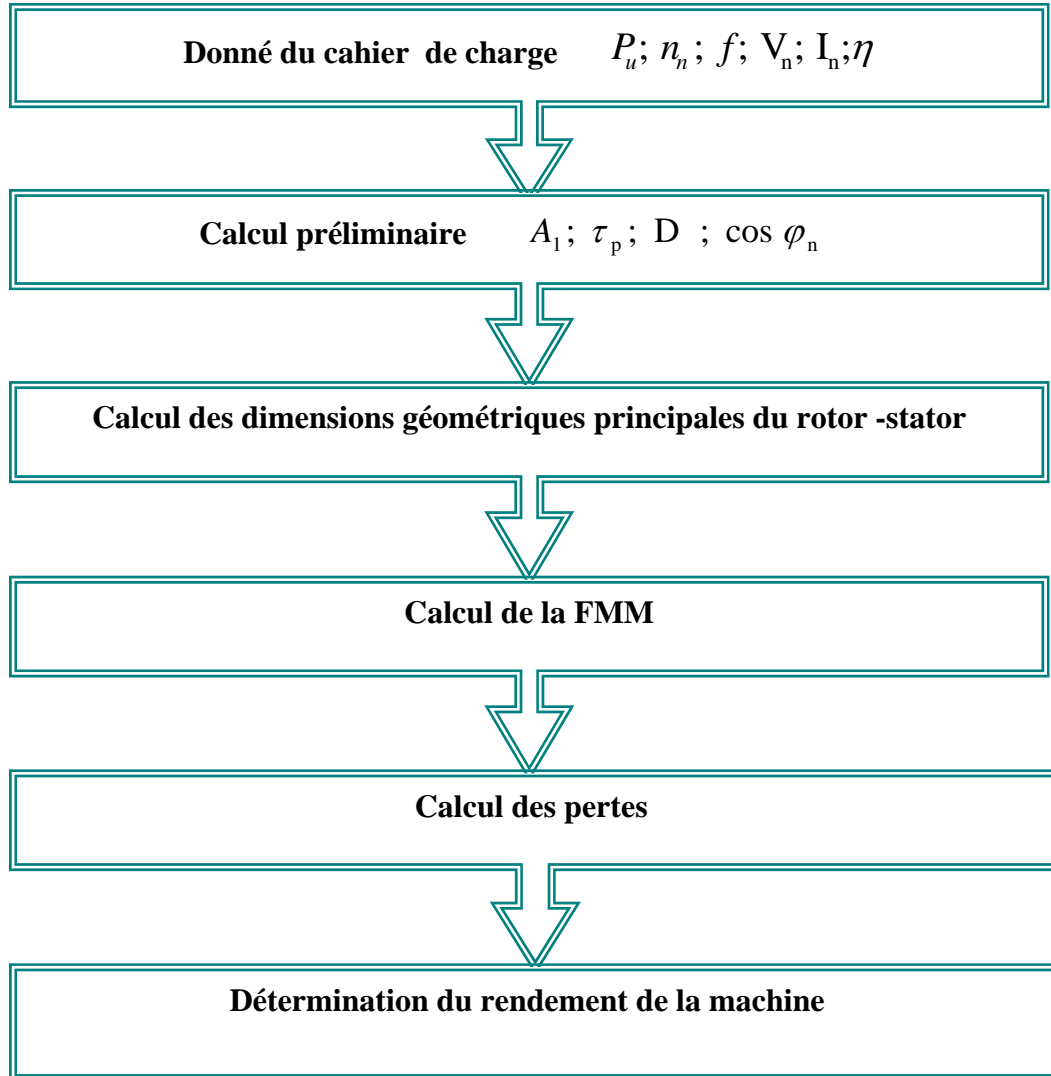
Donné du cahier de charge $P_u$; $n_n$; $f$; $V_n$; $I_n$;$\eta$

Calcul préliminaire $A_1$; $\tau_p$; D ; $\cos\varphi_n$

Calcul des dimensions géométriques principales du rotor -stator

Calcul de la FMM

Calcul des pertes

Détermination du rendement de la machine